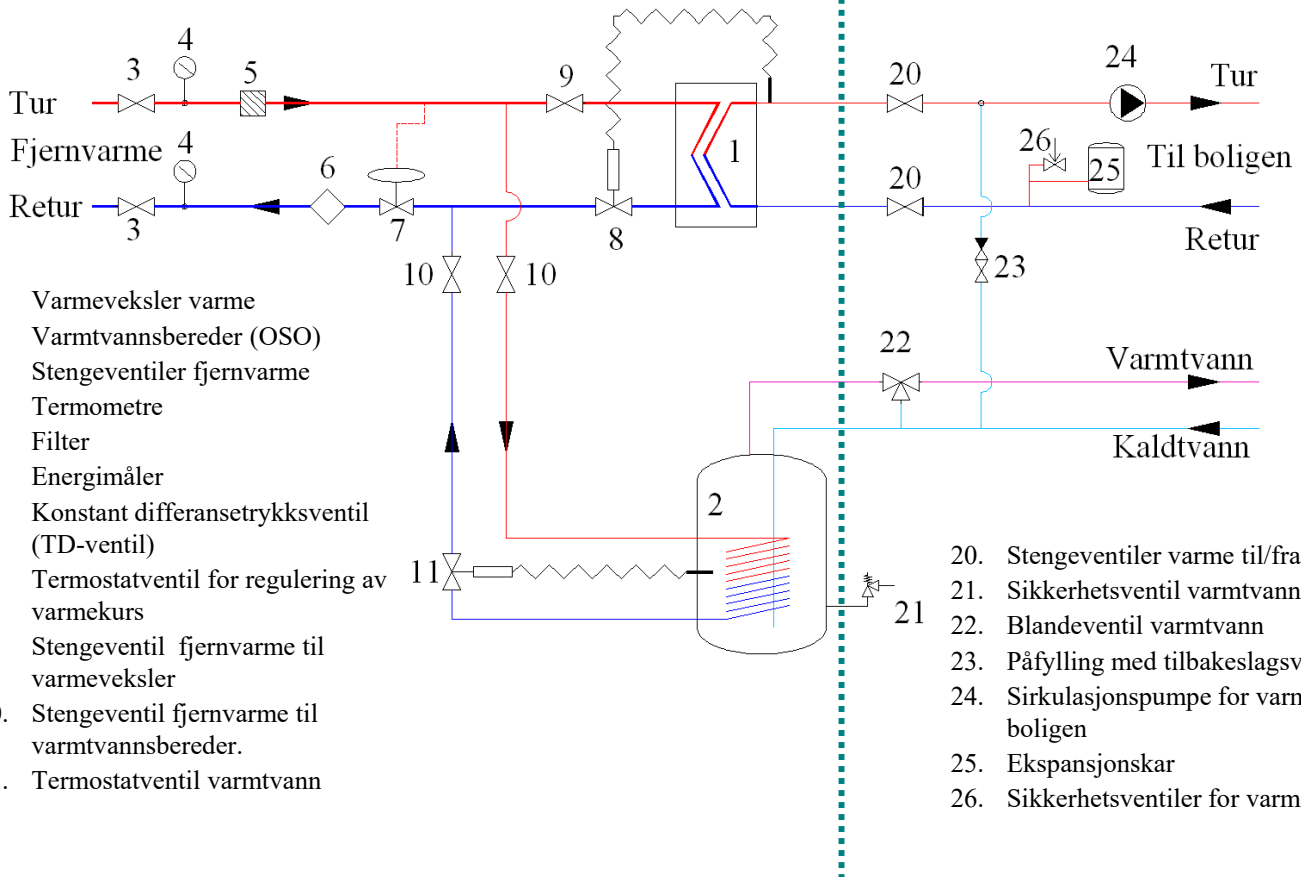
Tur
Fjernvarme
Retur
3
4
5
4
6
3
7
9
8
1
10
10
20
20
24
Tur
26
25
Til boligen
Retur
23
22
Varmtvann
Kaldtvann
2
11
21

Varmeveksler varme
Varmtvannsbereder (OSO)
Stengeventiler fjernvarme
Termometre
Filter
Energimåler
Konstant differansetrykksventil (TD-ventil)
Termostatventil for regulering av varmekurs
Stengeventil fjernvarme til varmeveksler
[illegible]. Stengeventil fjernvarme til varmtvannsbereder.
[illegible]. Termostatventil varmtvann

20. Stengeventiler varme til/fra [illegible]
21. Sikkerhetsventil varmtvann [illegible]
22. Blandeventil varmtvann
23. Påfylling med tilbakeslagsv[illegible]
24. Sirkulasjonspumpe for varm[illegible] boligen
25. Ekspansjonskar
26. Sikkerhetsventiler for varm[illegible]